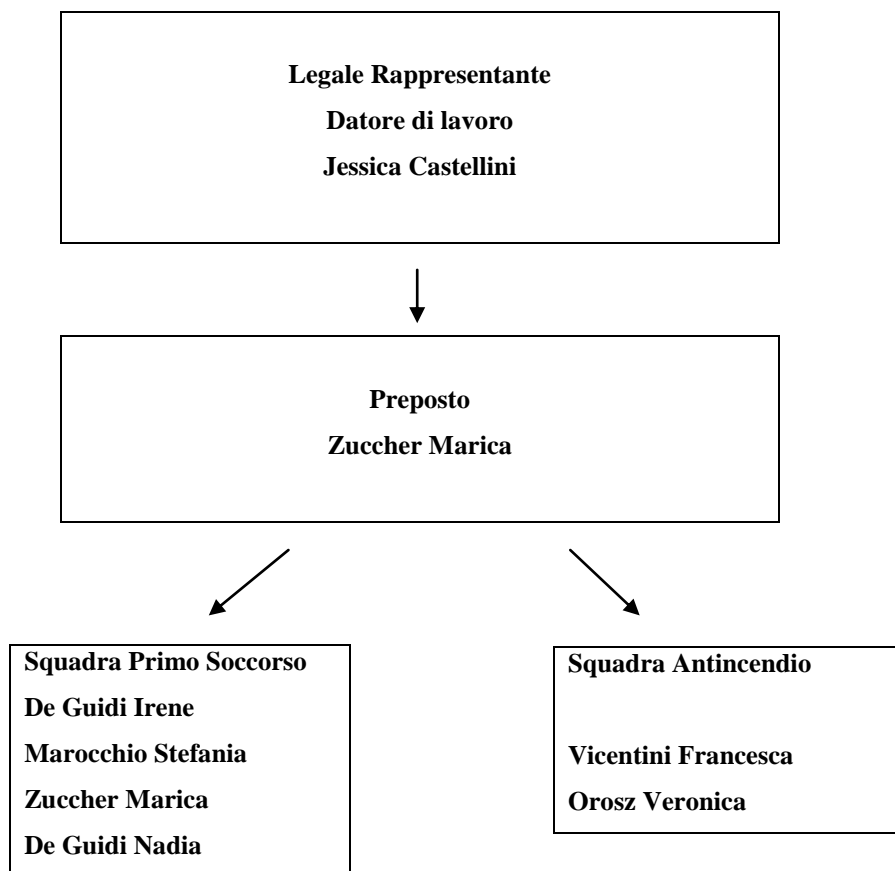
Legale Rappresentante
Datore di lavoro
Jessica Castellini

Preposto
Zuccher Marica

Squadra Primo Soccorso
De Guidi Irene
Marocchio Stefania
Zuccher Marica
De Guidi Nadia

Squadra Antincendio

Vicentini Francesca
Orosz Veronica